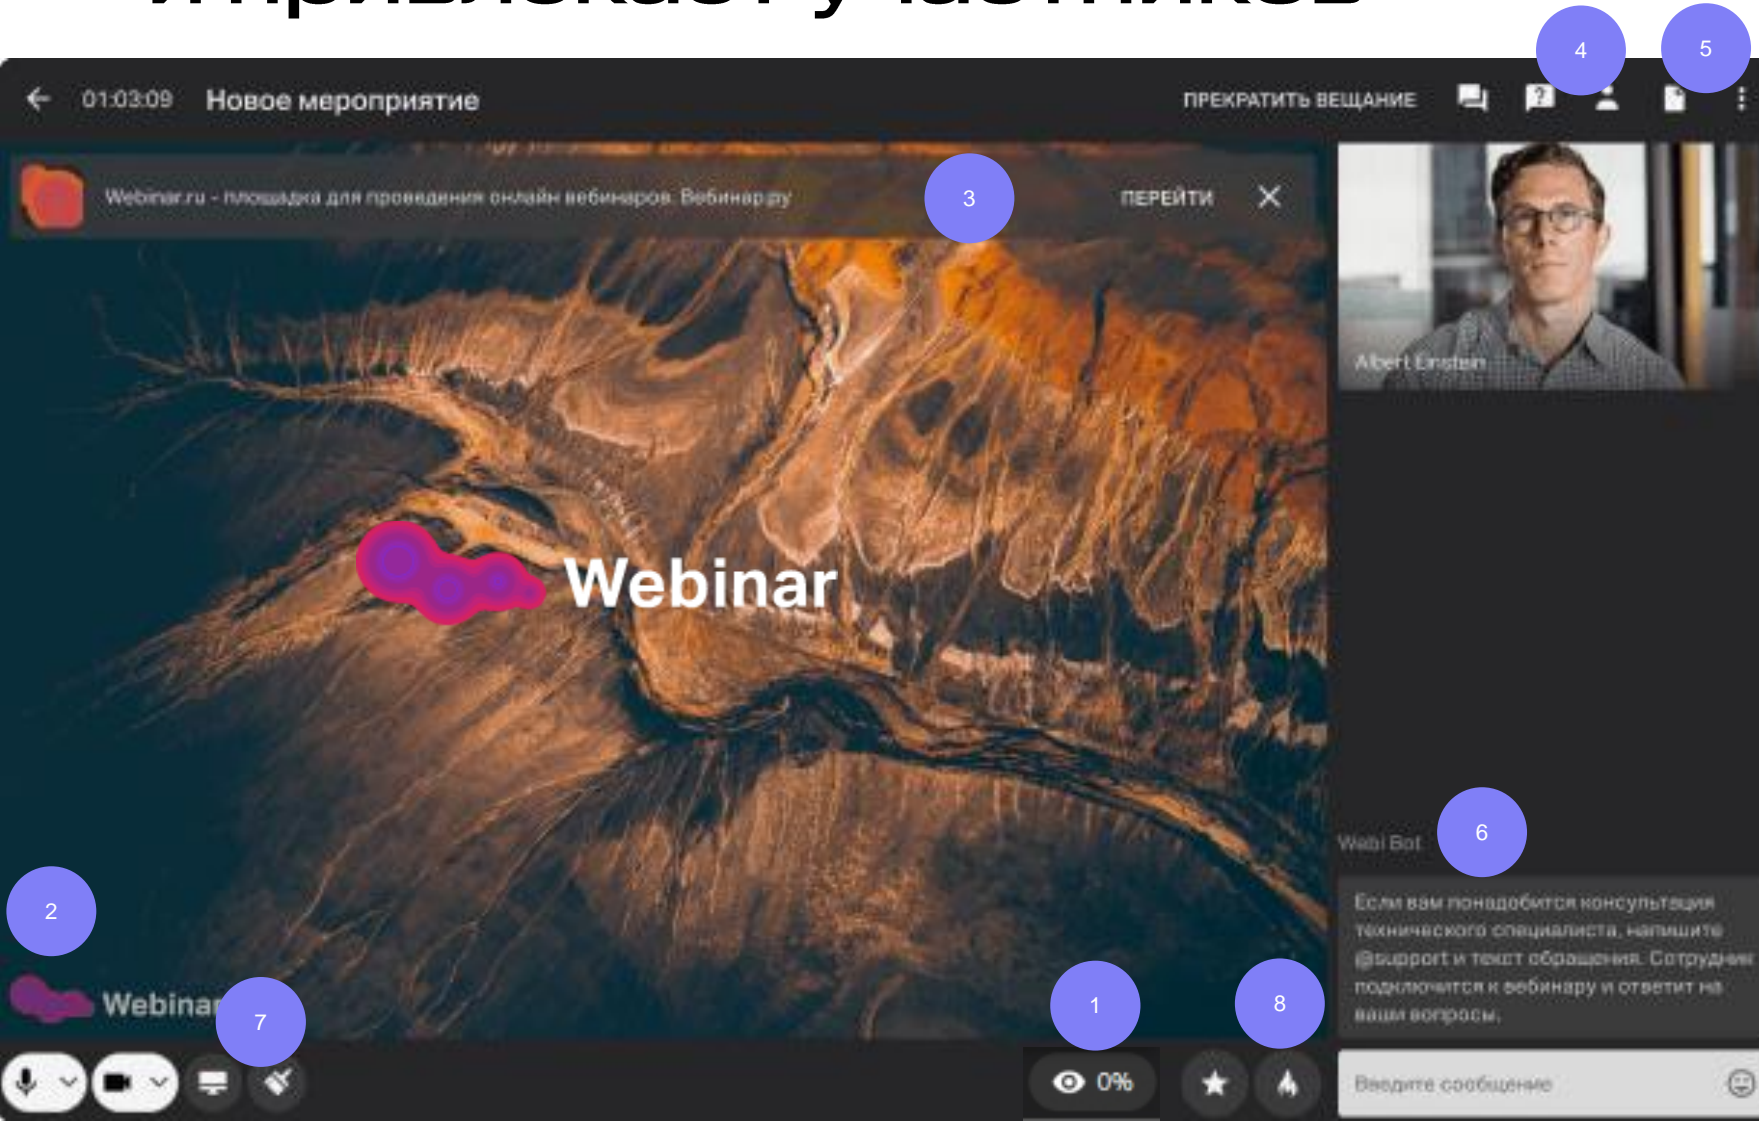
01:03:09 Новое мероприятие

ПРЕКРАТИТЬ ВЕЩАНИЕ

4

5

Webinar.ru - площадка для проведения онлайн вебинаров. Вебинар.ру

3

ПЕРЕЙТИ

Albert Einstein

Webinar

Webi Bot

6

Если вам понадобится консультация технического специалиста, напишите @support и текст обращения. Сотрудник подключится к вебинару и ответит на ваши вопросы.

2

Webinar

7

1

8

0%

Введите сообщение